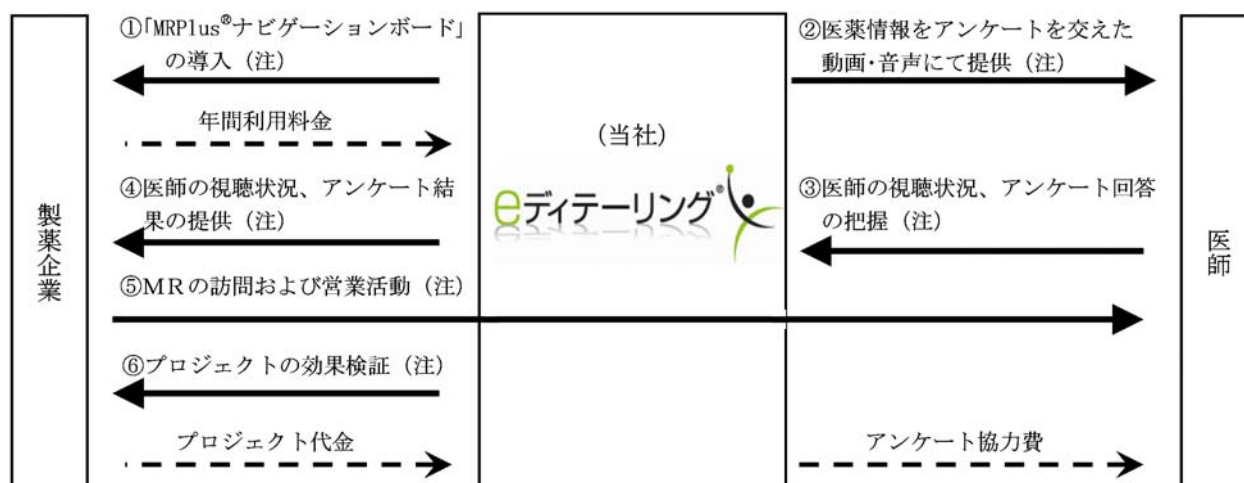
①「MRPlus®ナビゲーションボード」の導入（注）

年間利用料金

④医師の視聴状況、アンケート結果の提供（注）

⑤MRの訪問および営業活動（注）

⑥プロジェクトの効果検証（注）

プロジェクト代金

製薬企業

（当社）

eディテーリング®

②医薬情報をアンケートを交えた動画・音声にて提供（注）

③医師の視聴状況、アンケート回答の把握（注）

アンケート協力費

医師